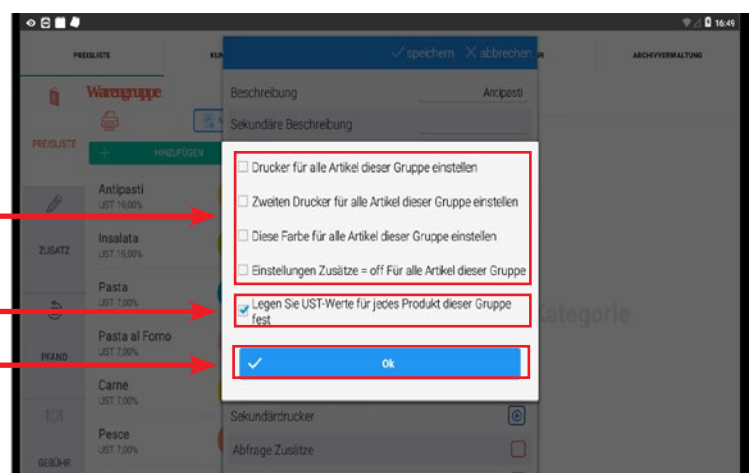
16:49

PREISLISTE

KUN

speichern abbrechen

R

ARCHIVVERWALTUNG

Warengruppe

PREISLISTE

HINZUFÜGEN

Beschreibung

Antipasti

Sekundäre Beschreibung

Drucker für alle Artikel dieser Gruppe einstellen

Zweiten Drucker für alle Artikel dieser Gruppe einstellen

Diese Farbe für alle Artikel dieser Gruppe einstellen

Einstellungen Zusätze = off Für alle Artikel dieser Gruppe

Legen Sie UST-Werte für jedes Produkt dieser Gruppe fest

Ok

Antipasti
UST 19,00%

ZUSATZ

Insalata
UST 19,00%

Pasta
UST 7,00%

Pasta al Forno
UST 7,00%

PFAND

Carne
UST 7,00%

Pesce
UST 7,00%

GEBÜHR

kategorie

Sekundärdrucker

Abfrage Zusätze